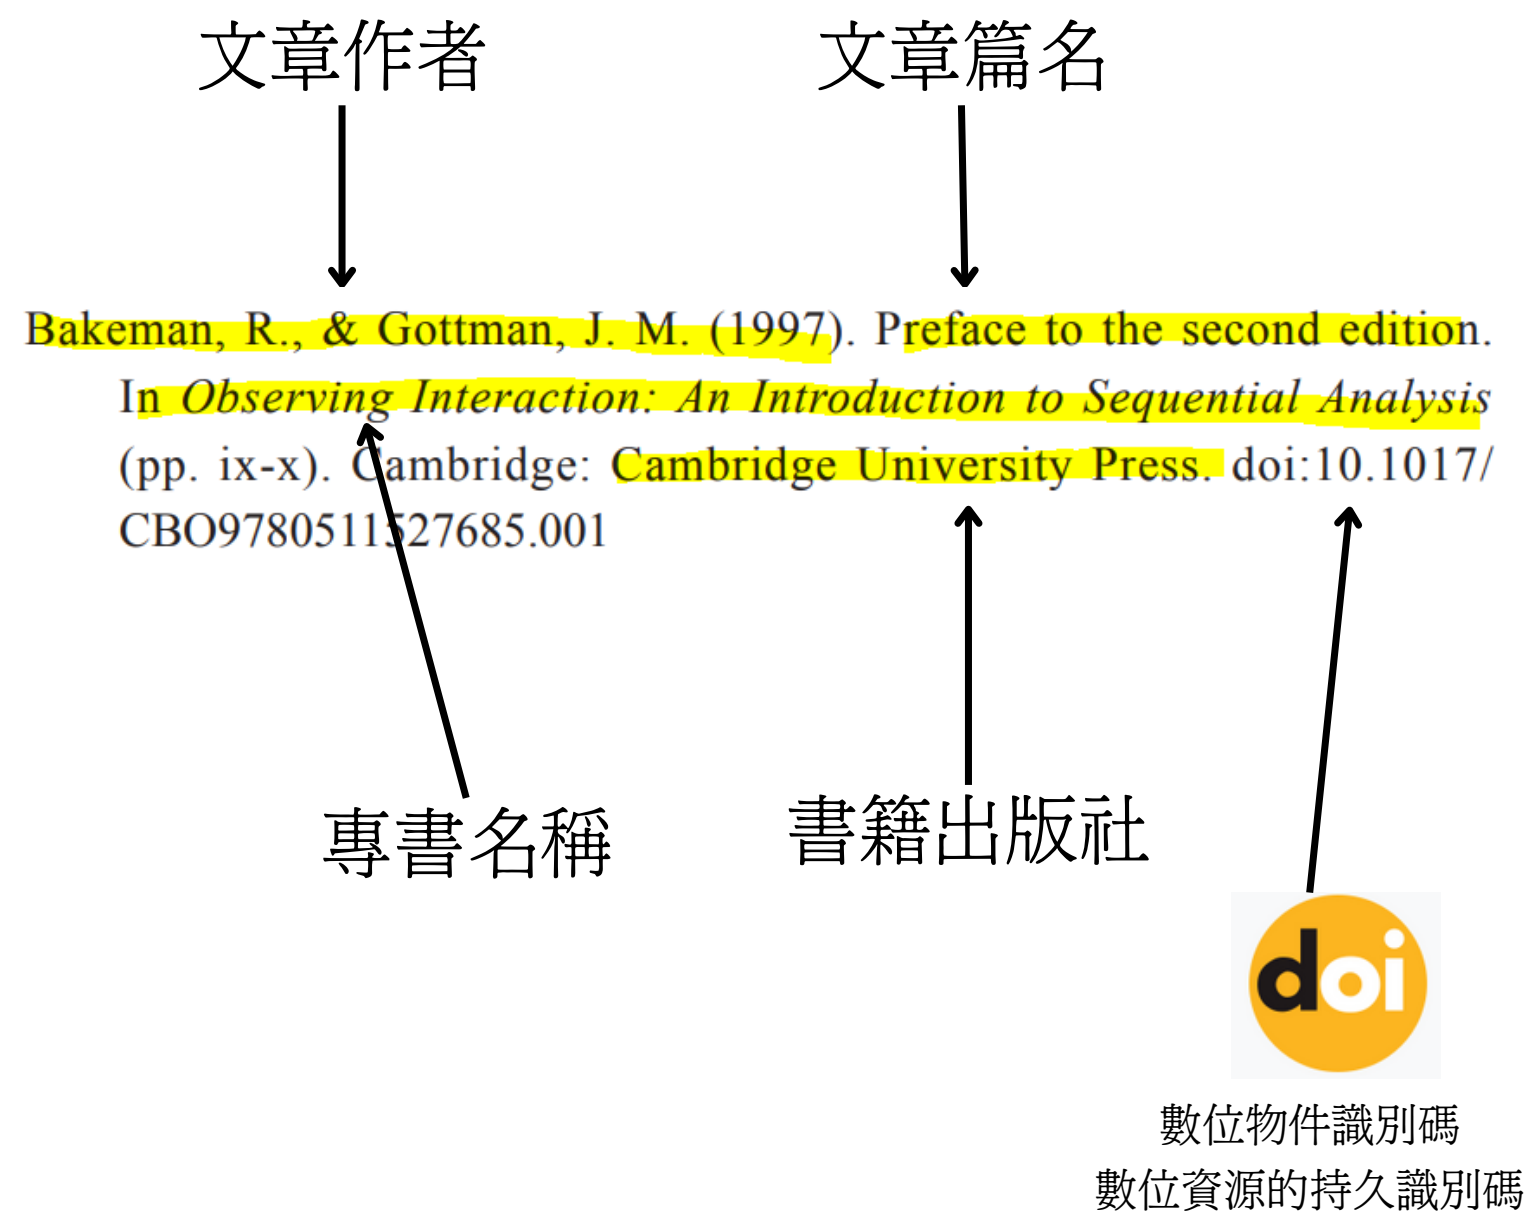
文章作者

文章篇名

Bakeman, R., & Gottman, J. M. (1997). Preface to the second edition. In *Observing Interaction: An Introduction to Sequential Analysis* (pp. ix-x). Cambridge: Cambridge University Press. doi:10.1017/CBO9780511527685.001

專書名稱

書籍出版社

doi

數位物件識別碼
數位資源的持久識別碼